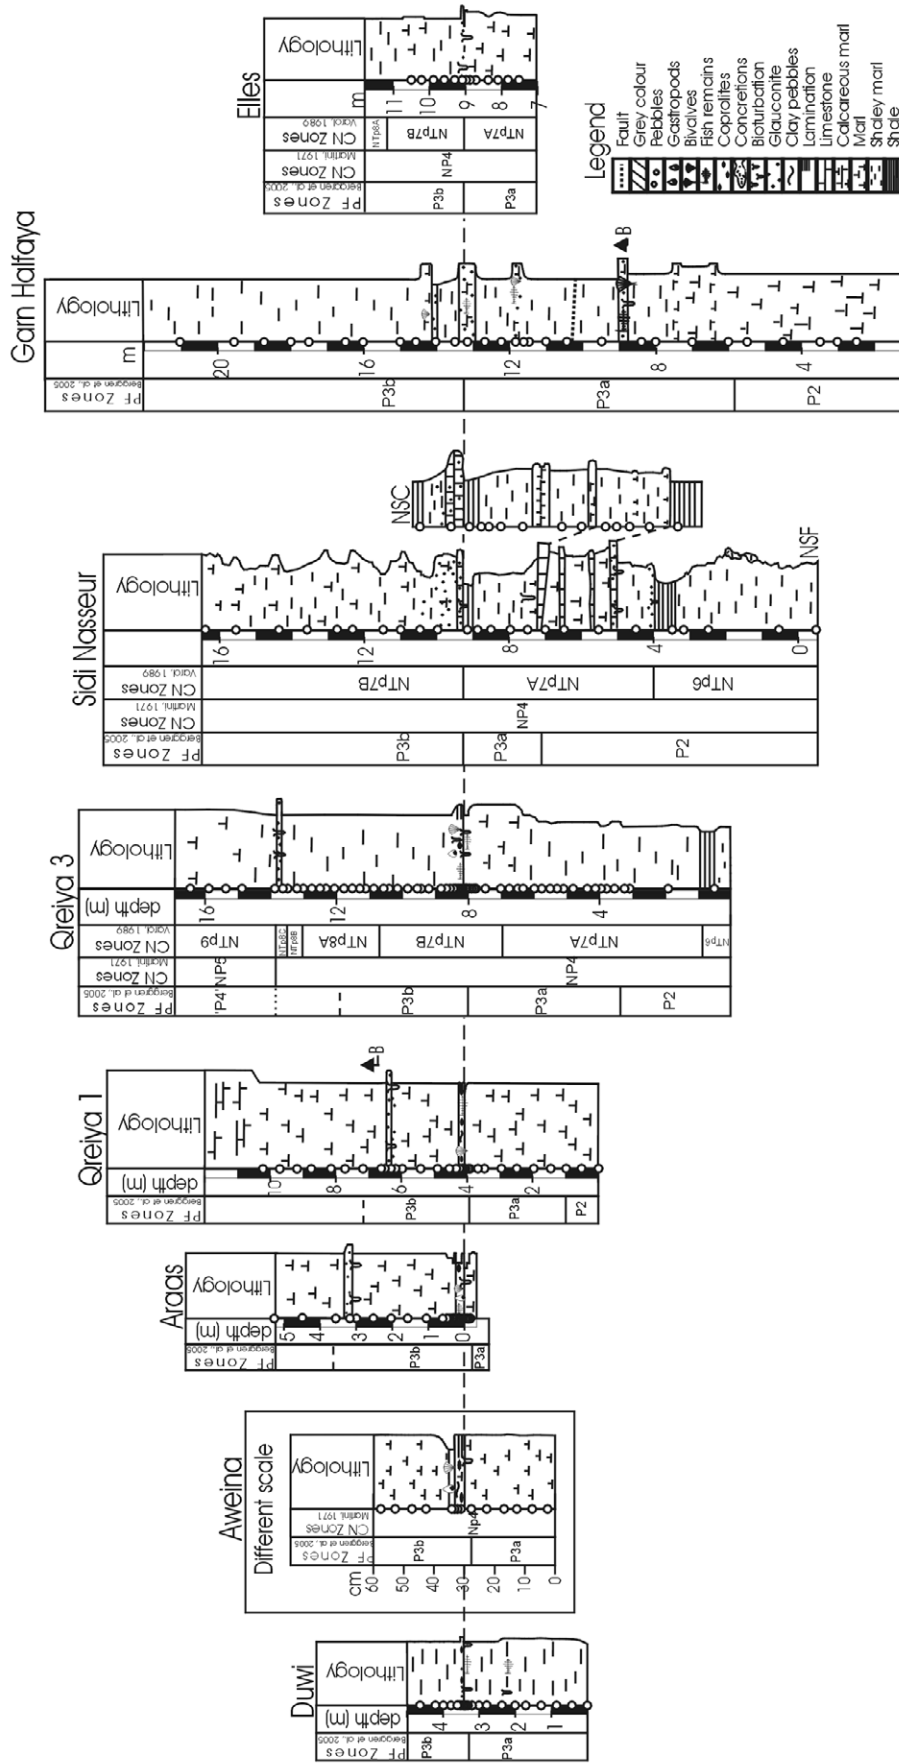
Elles

PF Zones
Berggren et al., 2005
CN Zones
Martini, 1971
CN Zones
Varol, 1989
m
Lithology

P3b
P3a
NP4
NTp8A
NTp7B
NTp7A
11
10
9
8
7

Legend
Fault
Grey colour
Pebbles
Gastropods
Bivalves
Fish remains
Coprolites
Concretions
Bioturbation
Glauconite
Clay pebbles
Lamination
Limestone
Calcareous marl
Marl
Shaley marl
Shale

Garn Halfaya

PF Zones
Berggren et al., 2005
m
Lithology

P3b
P3a
P2
20
16
12
8
4
B

Sidi Nasseur

PF Zones
Berggren et al., 2005
CN Zones
Martini, 1971
CN Zones
Varol, 1989
Lithology

P3b
P3a
P2
NP4
NTp7B
NTp7A
NTp6
16
12
8
4
0
NSC
NSF

Qreiya 3

PF Zones
Berggren et al., 2005
CN Zones
Martini, 1971
CN Zones
Varol, 1989
depth (m)
Lithology

'P4'
P3b
P3a
P2
NP5
NP4
NTp9
NTp8C
NTp8B
NTp8A
NTp7B
NTp7A
NTp6
16
12
8
4

Qreiya 1

PF Zones
Berggren et al., 2005
depth (m)
Lithology

P3b
P3a
P2
10
8
6
4
2
B

Araas

PF Zones
Berggren et al., 2005
depth (m)
Lithology

P3b
P3a
5
4
3
2
1
0

Aweina
Different scale

cm
PF Zones
Berggren et al., 2005
CN Zones
Martini, 1971
Lithology

P3b
P3a
Np4
60
50
40
30
20
10
0

Duwi

PF Zones
Berggren et al., 2005
depth (m)
Lithology

P3b
P3a
4
3
2
1